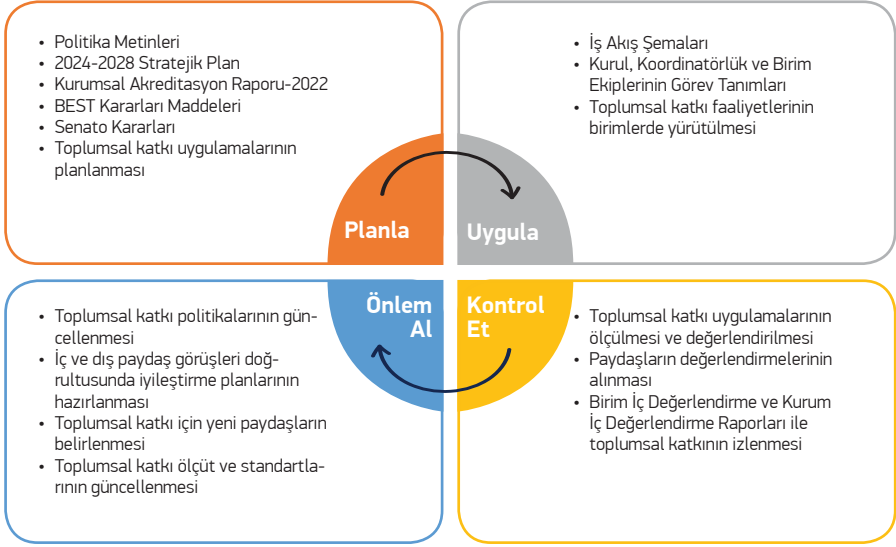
- Politika Metinleri
- 2024-2028 Stratejik Plan
- Kurumsal Akreditasyon Raporu-2022
- BEST Kararları Maddeleri
- Senato Kararları
- Toplumsal katkı uygulamalarının planlanması

- İş Akış Şemaları
- Kurul, Koordinatörlük ve Birim Ekiplerinin Görev Tanımları
- Toplumsal katkı faaliyetlerinin birimlerde yürütülmesi

Planla

Uygula

Önlem Al

Kontrol Et

- Toplumsal katkı politikalarının güncellenmesi
- İç ve dış paydaş görüşleri doğrultusunda iyileştirme planlarının hazırlanması
- Toplumsal katkı için yeni paydaşların belirlenmesi
- Toplumsal katkı ölçüt ve standartlarının güncellenmesi

- Toplumsal katkı uygulamalarının ölçülmesi ve değerlendirilmesi
- Paydaşların değerlendirmelerinin alınması
- Birim İç Değerlendirme ve Kurum İç Değerlendirme Raporları ile toplumsal katkının izlenmesi